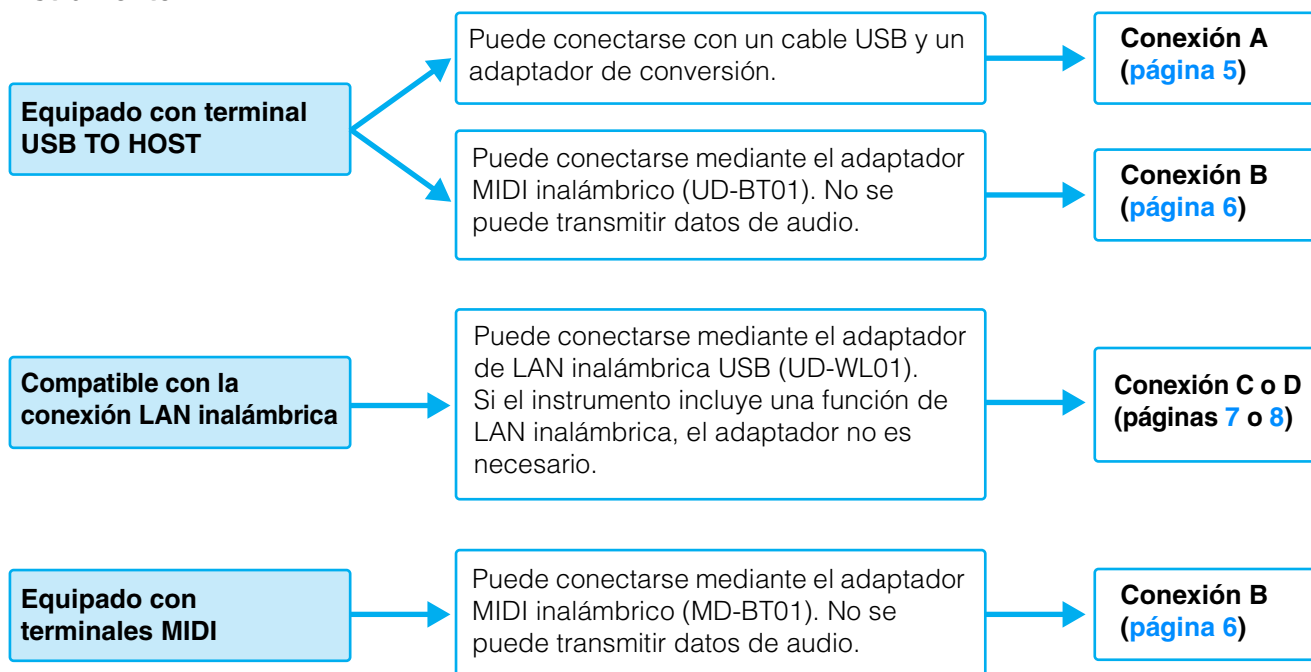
Equipado con terminal USB TO HOST

Puede conectarse con un cable USB y un adaptador de conversión.

Conexión A (página 5)

Puede conectarse mediante el adaptador MIDI inalámbrico (UD-BT01). No se puede transmitir datos de audio.

Conexión B (página 6)

Compatible con la conexión LAN inalámbrica

Puede conectarse mediante el adaptador de LAN inalámbrica USB (UD-WL01). Si el instrumento incluye una función de LAN inalámbrica, el adaptador no es necesario.

Conexión C o D (páginas 7 o 8)

Equipado con terminales MIDI

Puede conectarse mediante el adaptador MIDI inalámbrico (MD-BT01). No se puede transmitir datos de audio.

Conexión B (página 6)